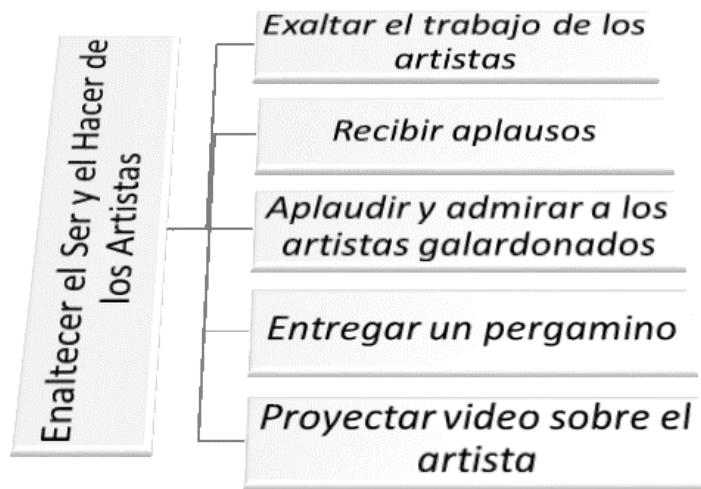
Enaltecer el Ser y el Hacer de los Artistas

Exaltar el trabajo de los artistas

Recibir aplausos

Aplaudir y admirar a los artistas galardonados

Entregar un pergamino

Proyectar video sobre el artista